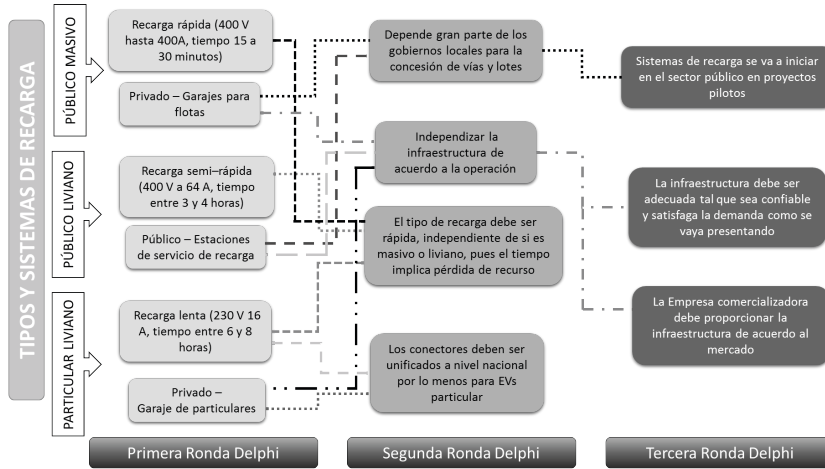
TIPOS Y SISTEMAS DE RECARGA

PÚBLICO MASIVO

Recarga rápida (400 V hasta 400A, tiempo 15 a 30 minutos)

Privado – Garajes para flotas

PÚBLICO LIVIANO

Recarga semi–rápida (400 V a 64 A, tiempo entre 3 y 4 horas)

Público – Estaciones de servicio de recarga

PARTICULAR LIVIANO

Recarga lenta (230 V 16 A, tiempo entre 6 y 8 horas)

Privado – Garaje de particulares

Depende gran parte de los gobiernos locales para la concesión de vías y lotes

Independizar la infraestructura de acuerdo a la operación

El tipo de recarga debe ser rápida, independiente de si es masivo o liviano, pues el tiempo implica pérdida de recurso

Los conectores deben ser unificados a nivel nacional por lo menos para EVs particular

Sistemas de recarga se va a iniciar en el sector público en proyectos pilotos

La infraestructura debe ser adecuada tal que sea confiable y satisfaga la demanda como se vaya presentando

La Empresa comercializadora debe proporcionar la infraestructura de acuerdo al mercado

Primera Ronda Delphi

Segunda Ronda Delphi

Tercera Ronda Delphi